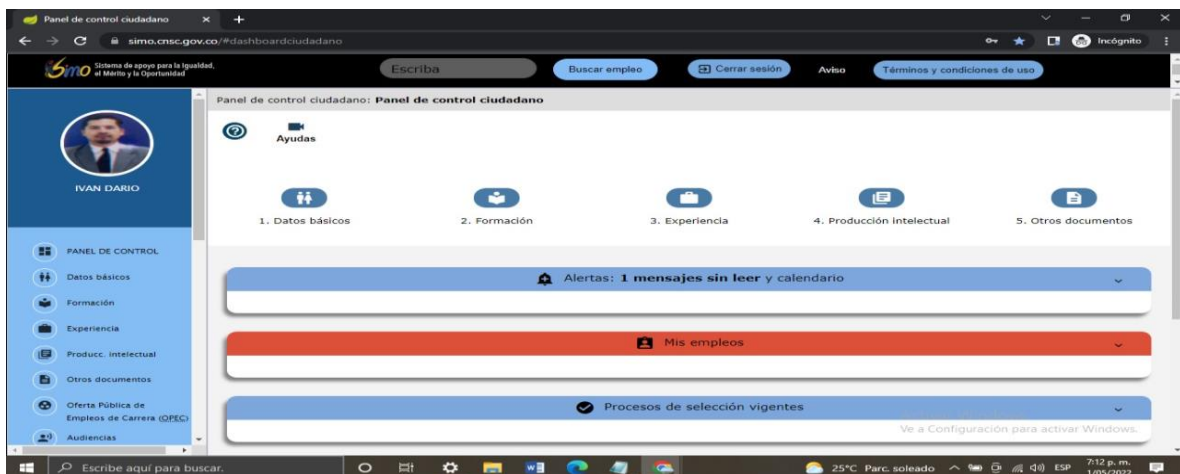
Panel de control ciudadano ×
simo.cnsc.gov.co/#dashboardciudadano
Incógnito
Simo Sistema de apoyo para la Igualdad, el Mérito y la Oportunidad
Escriba
Buscar empleo
Cerrar sesión
Aviso
Términos y condiciones de uso

IVAN DARIO

PANEL DE CONTROL
Datos básicos
Formación
Experiencia
Producc. intelectual
Otros documentos
Oferta Pública de Empleos de Carrera (OPEC)
Audiencias

Panel de control ciudadano: Panel de control ciudadano

Ayudas

1. Datos básicos
2. Formación
3. Experiencia
4. Producción intelectual
5. Otros documentos

Alertas: 1 mensajes sin leer y calendario

Mis empleos

Procesos de selección vigentes

Ve a Configuración para activar Windows.

Escribe aquí para buscar.
25°C Parc. soleado
ESP
7:12 p. m.
1/05/2022